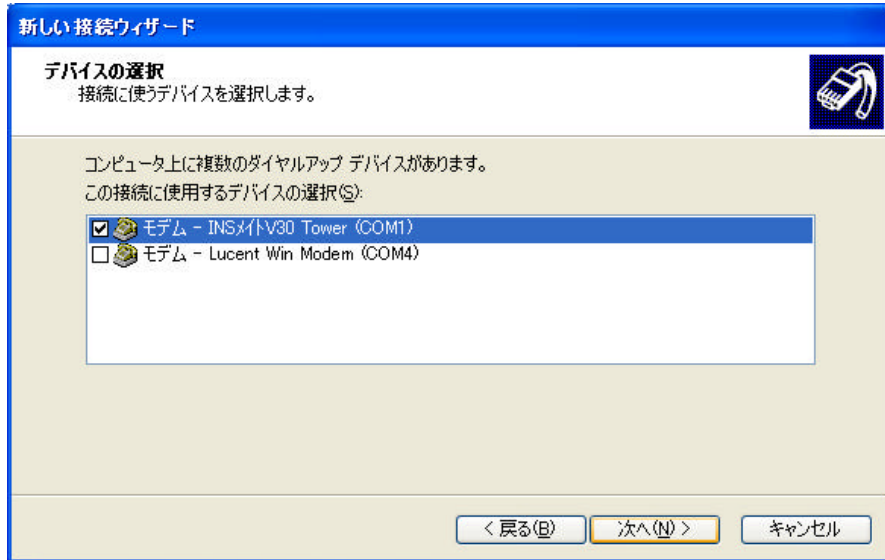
新しい接続ウィザード

デバイスの選択
接続に使うデバイスを選択します。

コンピュータ上に複数のダイヤルアップ デバイスがあります。
この接続に使用するデバイスの選択(S):

☑ モデム - INSメイトV30 Tower (COM1)
☐ モデム - Lucent Win Modem (COM4)

< 戻る(B) | 次へ(N) > | キャンセル